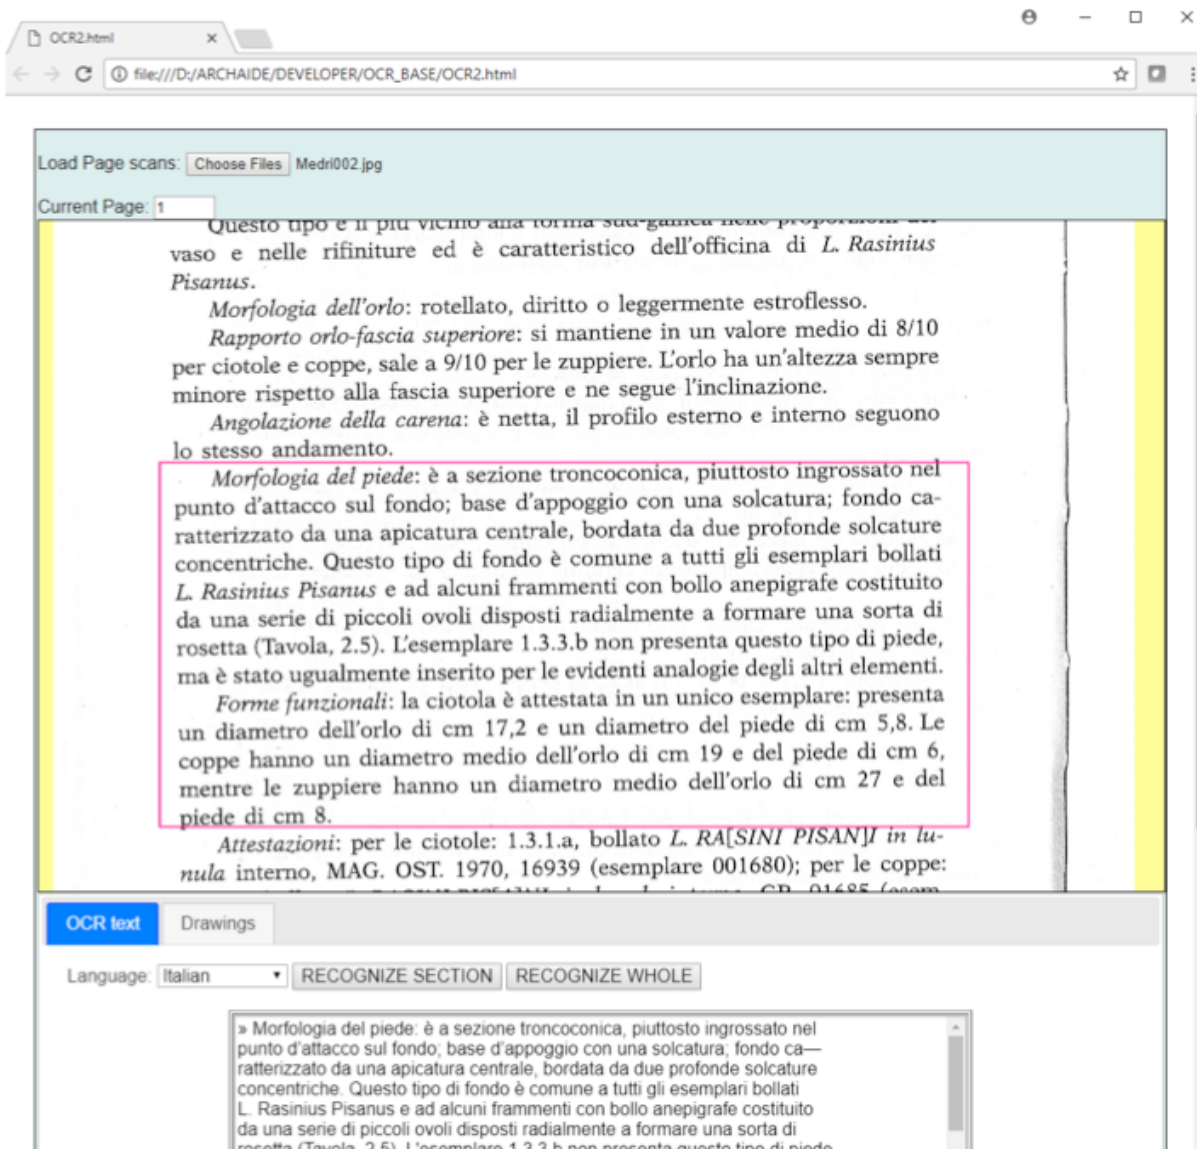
OCR2.html ×

file:///D:/ARCHAIDE/DEVELOPER/OCR_BASE/OCR2.html

Load Page scans: Choose Files Medri002.jpg

Current Page: 1

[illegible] vaso e nelle rifiniture ed è caratteristico dell'officina di *L. Rasinius Pisanus*.

*Morfologia dell'orlo*: rotellato, diritto o leggermente estroflesso.

*Rapporto orlo-fascia superiore*: si mantiene in un valore medio di 8/10 per ciotole e coppe, sale a 9/10 per le zuppiere. L'orlo ha un'altezza sempre minore rispetto alla fascia superiore e ne segue l'inclinazione.

*Angolazione della carena*: è netta, il profilo esterno e interno seguono lo stesso andamento.

*Morfologia del piede*: è a sezione troncoconica, piuttosto ingrossato nel punto d'attacco sul fondo; base d'appoggio con una solcatura; fondo caratterizzato da una apicatura centrale, bordata da due profonde solcature concentriche. Questo tipo di fondo è comune a tutti gli esemplari bollati *L. Rasinius Pisanus* e ad alcuni frammenti con bollo anepigrafe costituito da una serie di piccoli ovoli disposti radialmente a formare una sorta di rosetta (Tavola, 2.5). L'esemplare 1.3.3.b non presenta questo tipo di piede, ma è stato ugualmente inserito per le evidenti analogie degli altri elementi.

*Forme funzionali*: la ciotola è attestata in un unico esemplare: presenta un diametro dell'orlo di cm 17,2 e un diametro del piede di cm 5,8. Le coppe hanno un diametro medio dell'orlo di cm 19 e del piede di cm 6, mentre le zuppiere hanno un diametro medio dell'orlo di cm 27 e del piede di cm 8.

*Attestazioni*: per le ciotole: 1.3.1.a, bollato *L. RA[SINI PISAN]I in lunula* interno, MAG. OST. 1970, 16939 (esemplare 001680); per le coppe: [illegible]

OCR text | Drawings

Language: Italian | RECOGNIZE SECTION | RECOGNIZE WHOLE

» Morfologia del piede: è a sezione troncoconica, piuttosto ingrossato nel punto d'attacco sul fondo; base d'appoggio con una solcatura; fondo ca— ratterizzato da una apicatura centrale, bordata da due profonde solcature concentriche. Questo tipo di fondo è comune a tutti gli esemplari bollati L. Rasinius Pisanus e ad alcuni frammenti con bollo anepigrafe costituito da una serie di piccoli ovoli disposti radialmente a formare una sorta di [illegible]